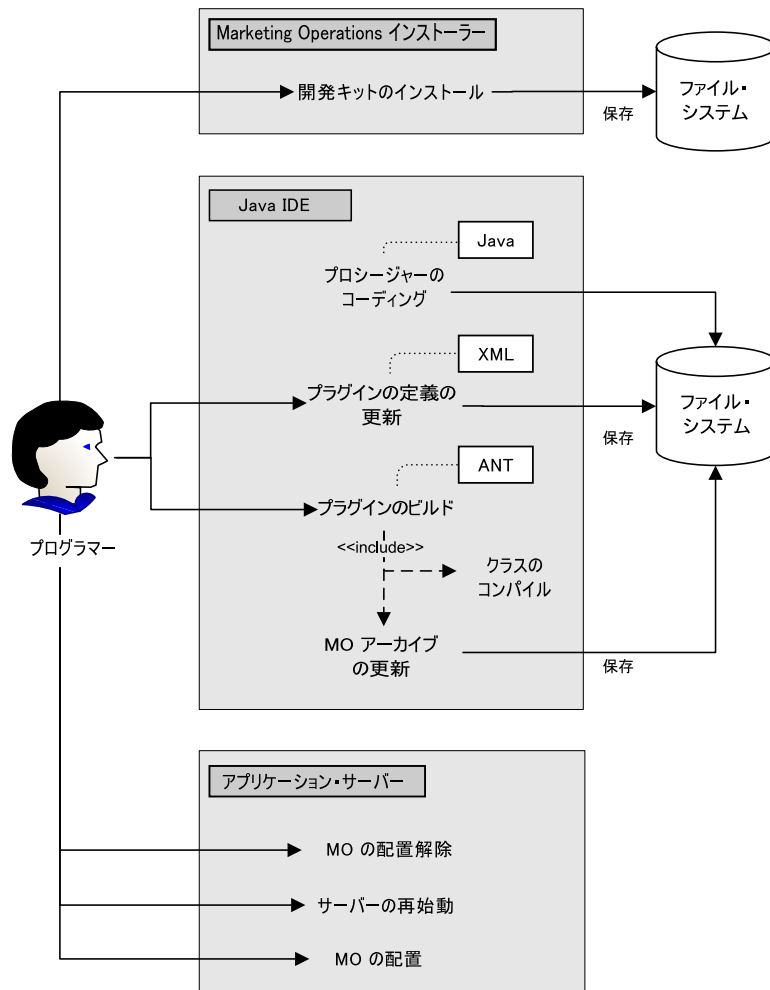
Marketing Operations インストーラー

開発キットのインストール

保存

ファイル・システム

Java IDE

Java

プロシージャーのコーディング

XML

プラグインの定義の更新

保存

ファイル・システム

ANT

プラグインのビルド

<<include>>

クラスのコンパイル

MO アーカイブの更新

保存

プログラマー

アプリケーション・サーバー

MO の配置解除

サーバーの再始動

MO の配置